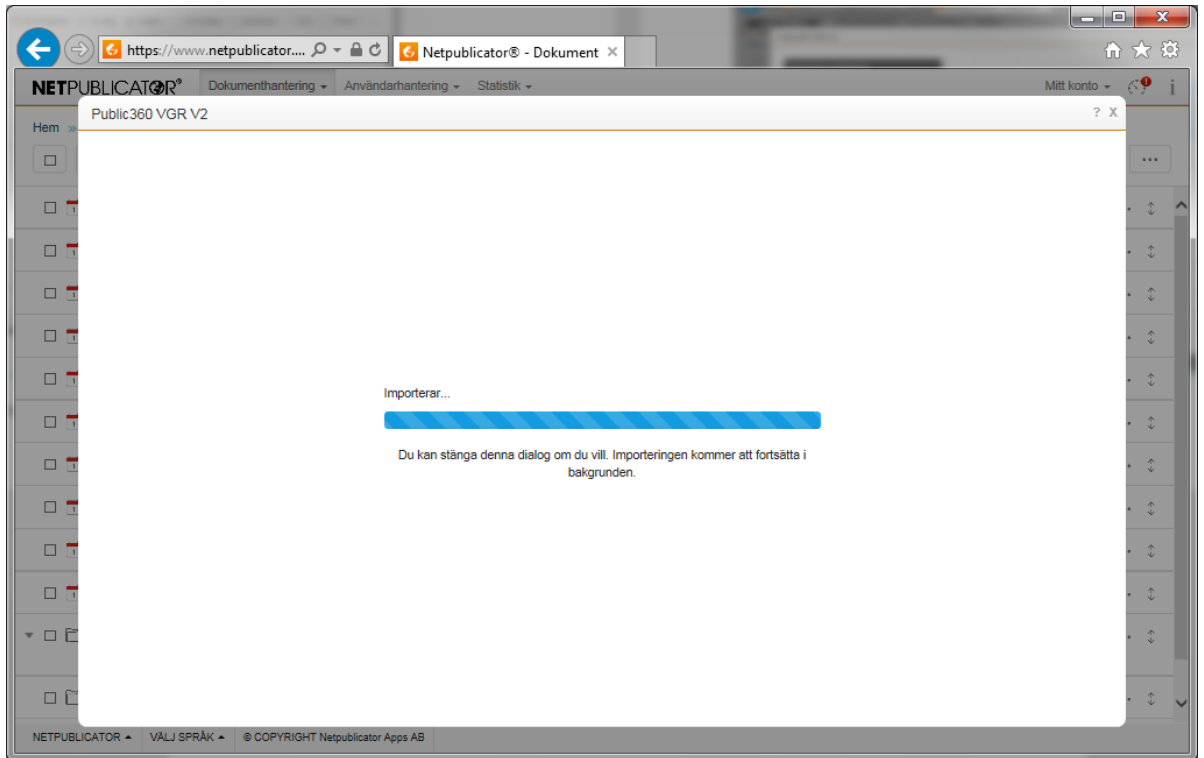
https://www.netpublicator....

Netpublicator® - Dokument

NETPUBLICATOR®

Dokumenthantering ▾ Användarhantering ▾ Statistik ▾

Mitt konto ▾

Hem »

Public360 VGR V2

? X

Importerar...

Du kan stänga denna dialog om du vill. Importeringen kommer att fortsätta i bakgrunden.

NETPUBLICATOR ▴ VÄLJ SPRÅK ▴ © COPYRIGHT Netpublicator Apps AB